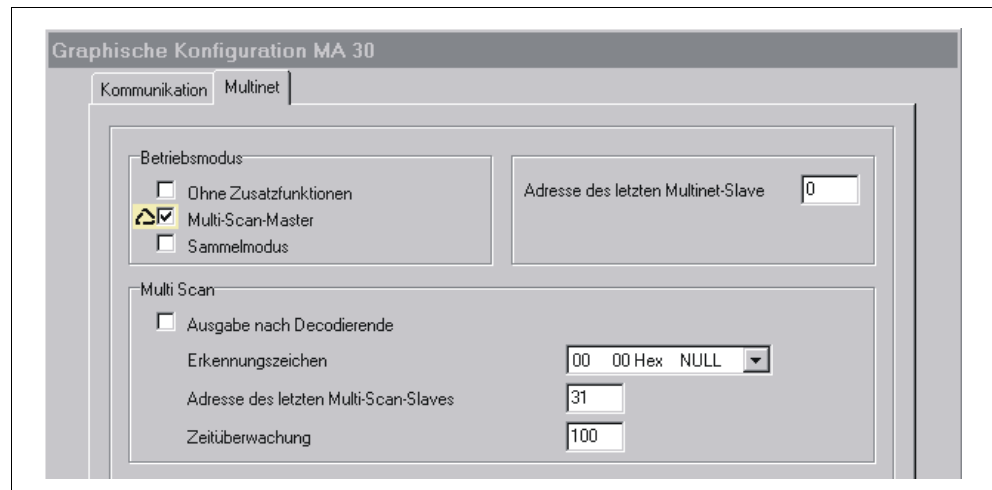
Graphische Konfiguration MA 30

Kommunikation Multinet

Betriebsmodus

Ohne Zusatzfunktionen

Multi-Scan-Master

Sammelmodus

Adresse des letzten Multinet-Slave 0

Multi Scan

Ausgabe nach Decodierende

Erkennungszeichen 00 00 Hex NULL

Adresse des letzten Multi-Scan-Slaves 31

Zeitüberwachung 100